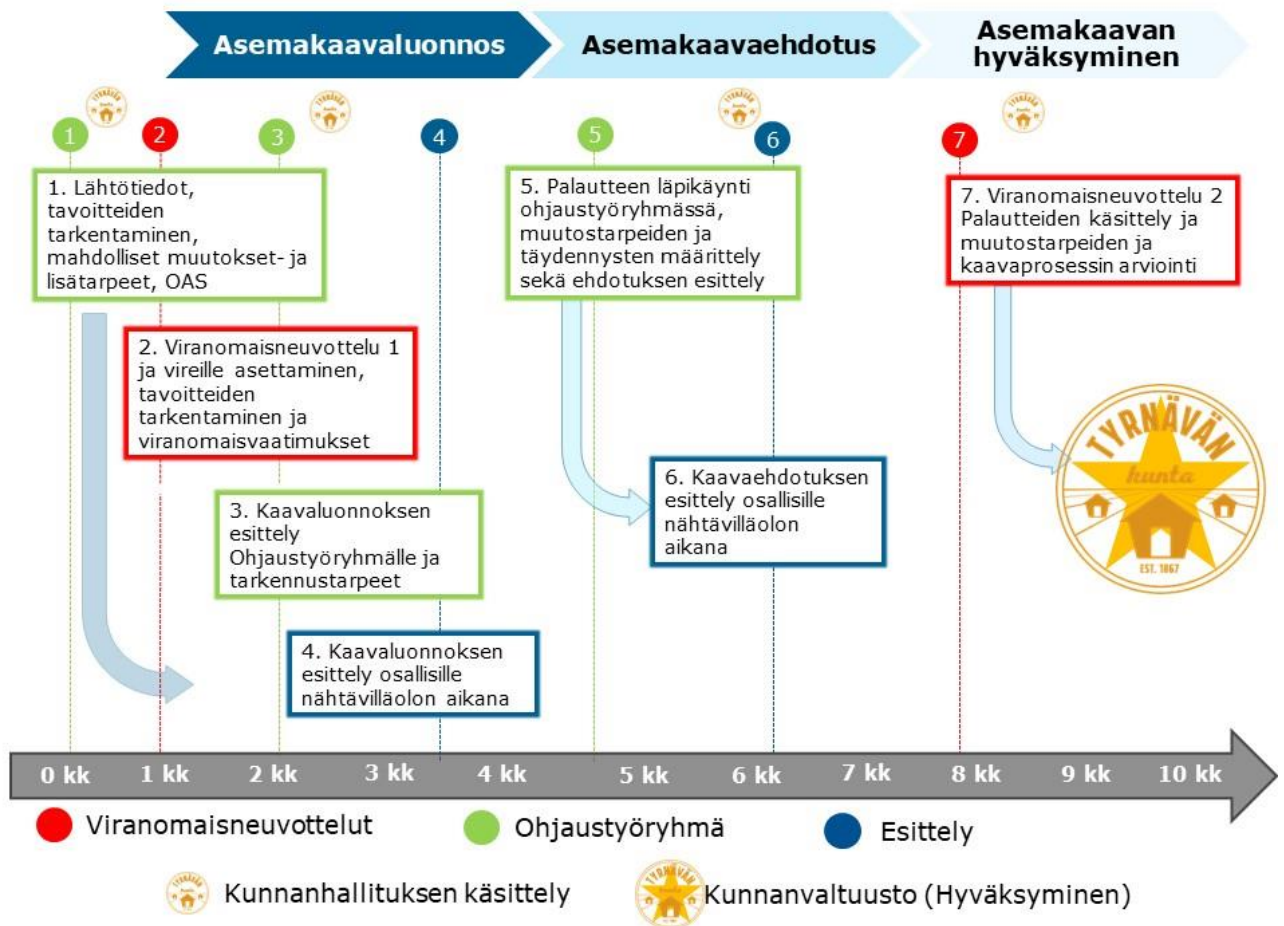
Asemakaavaluonnos

Asemakaavaehdotus

Asemakaavan hyväksyminen

1

2

3

4

5

6

7

1. Lähtötiedot, tavoitteiden tarkentaminen, mahdolliset muutokset- ja lisätarpeet, OAS

2. Viranomaisneuvottelu 1 ja vireille asettaminen, tavoitteiden tarkentaminen ja viranomaisvaatimukset

3. Kaavaluonnoksen esittely Ohjaustyöryhmälle ja tarkennustarpeet

4. Kaavaluonnoksen esittely osallisille nähtävilläolon aikana

5. Palautteen läpikäynti ohjaustyöryhmässä, muutostarpeiden ja täydennysten määrittely sekä ehdotuksen esittely

6. Kaavaehdotuksen esittely osallisille nähtävilläolon aikana

7. Viranomaisneuvottelu 2 Palautteiden käsittely ja muutostarpeiden ja kaavaprosessin arviointi

TYRNÄVÄN kunta EST. 1867

0 kk 1 kk 2 kk 3 kk 4 kk 5 kk 6 kk 7 kk 8 kk 9 kk 10 kk

Viranomaisneuvottelut

Ohjaustyöryhmä

Esittely

Kunnanhallituksen käsittely

Kunnanvaltuusto (Hyväksyminen)